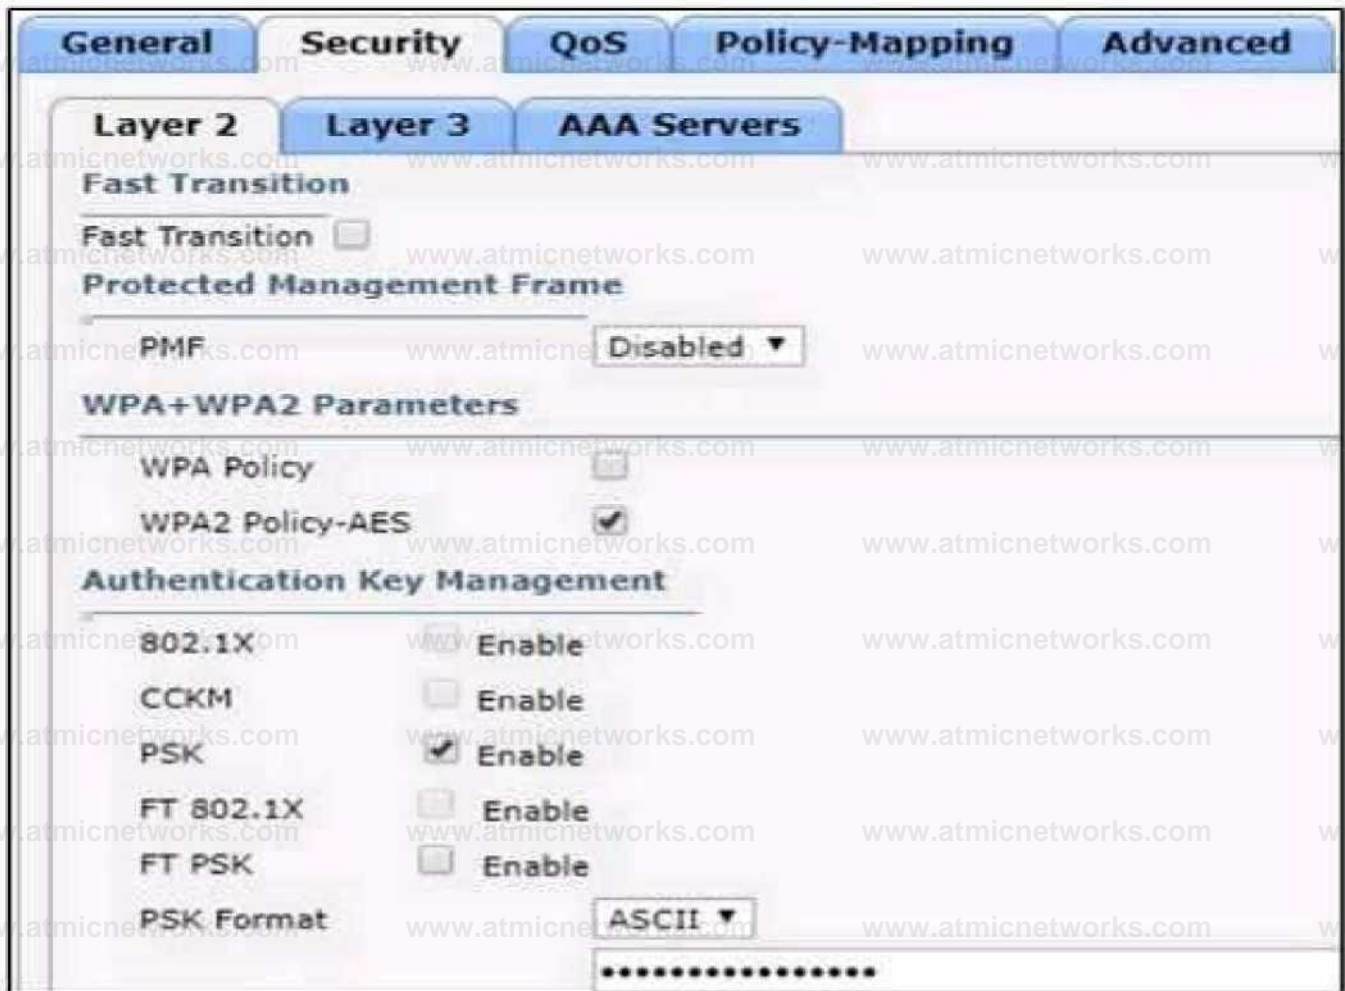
General Security QoS Policy-Mapping Advanced

Layer 2 Layer 3 AAA Servers

Fast Transition

Fast Transition

Protected Management Frame

PMF Disabled ▼

WPA+WPA2 Parameters

WPA Policy

WPA2 Policy-AES

Authentication Key Management

802.1X Enable

CCKM Enable

PSK Enable

FT 802.1X Enable

FT PSK Enable

PSK Format ASCII ▼

•••••••••••••••••

www.atmicnetworks.com